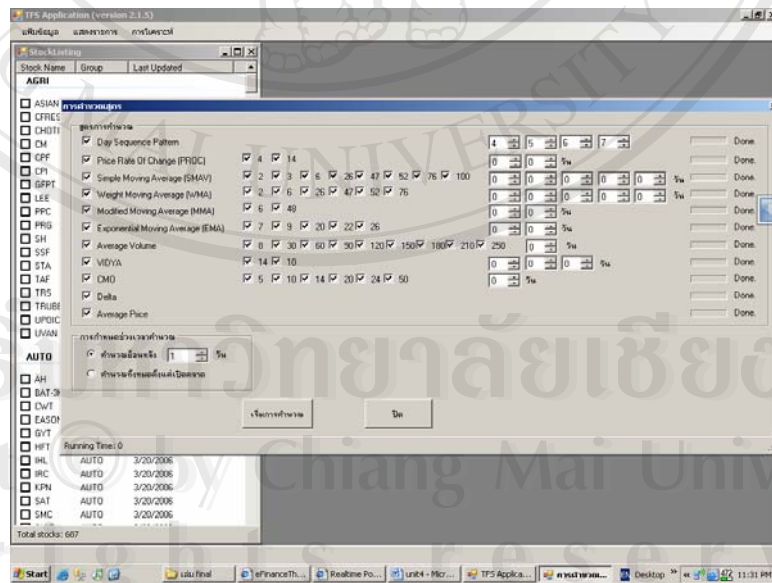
TFS Application (version 2.1.5)

แฟ้มข้อมูล แสดงรายการ การวิเคราะห์

StockListing

Stock Name | Group | Last Updated

AGRI

ASIAN
CFRES
CHOTI
CM
CPF
CPI
GFPT
LEE
PPC
PRG
SH
SSF
STA
TAF
TRS
TRUBE
UPOIC
UVAN

AUTO

AH
BAT-3K
CWT
EASON
GYT
HFT
IHL
IRC
KPN
SAT
SMC

การคำนวณสูตร

สูตรการคำนวณ

Day Sequence Pattern 4 5 6 7 Done.

Price Rate Of Change (PROC) 4 14 0 0 วัน Done.

Simple Moving Average (SMAV) 2 3 6 26 47 52 76 100 0 0 0 0 0 วัน Done.

Weight Moving Average (WMA) 2 6 26 47 52 76 0 0 0 0 0 วัน Done.

Modified Moving Average (MMA) 6 48 0 0 วัน Done.

Exponential Moving Average (EMA) 7 9 20 22 26 0 0 วัน Done.

Average Volume 8 30 60 90 120 150 180 210 250 0 วัน Done.

VIDYA 14 10 0 0 0 วัน Done.

CMO 5 10 14 20 24 50 0 วัน Done.

Delta Done.

Average Price Done.

การกำหนดช่วงเวลาคำนวณ

คำนวณย้อนหลัง 1 วัน

คำนวณทั้งหมดตั้งแต่เปิดตลาด

เริ่มการคำนวณ

ปิด

Running Time: 0

AUTO 3/20/2006
AUTO 3/20/2006
AUTO 3/20/2006
AUTO 3/20/2006
AUTO 3/20/2006

Total stocks: 607

Start | เล่มfinal | eFinanceTh... | Realtime Po... | unit4 - Micr... | TFS Applica... | การคำนวณ... | Desktop | 11:31 PM

มหาวิทยาลัยเชียงใหม่
by Chiang Mai University
rights reserved
AI UNIVERSITY